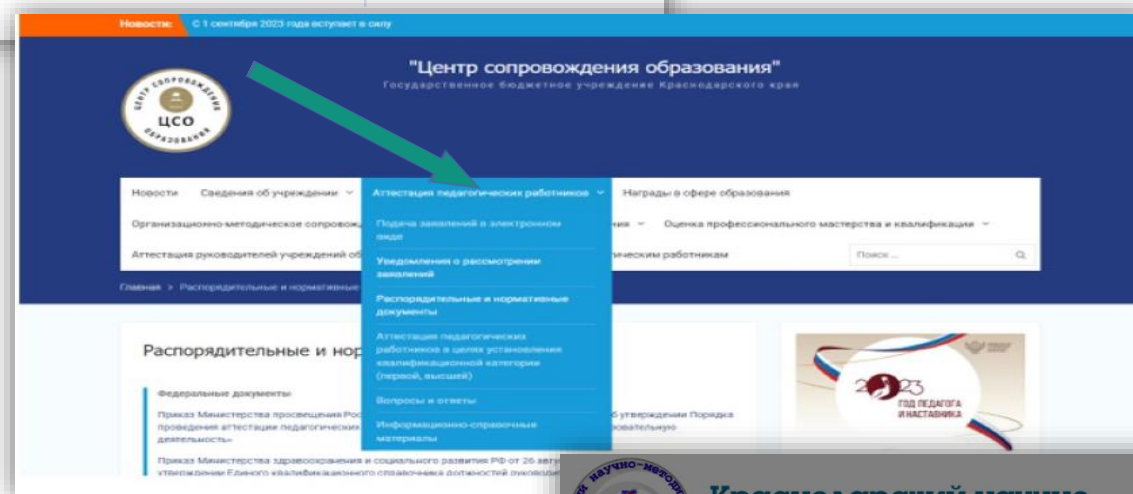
Новости: С 1 сентября 2023 года вступает в силу

"Центр сопровождения образования"
Государственное бюджетное учреждение Краснодарского края

ЦЕНТР СОПРОВОЖДЕНИЯ ОБРАЗОВАНИЯ ЦСО

Новости Сведения об учреждении Аттестация педагогических работников Награды в сфере образования

Организационно-методическое сопровож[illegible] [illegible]ния Оценка профессионального мастерства и квалификации

Аттестация руководителей учреждений об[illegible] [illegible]гическим работникам Поиск ...

Подача заявлений в электронном виде
Уведомления о рассмотрении заявлений
Распорядительные и нормативные документы
Аттестация педагогических работников в целях установления квалификационной категории (первой, высшей)
Вопросы и ответы
Информационно-справочные материалы

Главная > Распорядительные и нормативные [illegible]

Распорядительные и нор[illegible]

Федеральные документы

Приказ Министерства просвещения Рос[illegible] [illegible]6 утверждении Порядка проведения аттестации педагогических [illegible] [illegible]овательную деятельность»

Приказ Министерства здравоохранения и социального развития РФ от 26 авгу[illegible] утверждении Единого квалификационного справочника должностей руковод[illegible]

2023 ГОД ПЕДАГОГА И НАСТАВНИКА

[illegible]научно-метод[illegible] Краснодарский научно-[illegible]